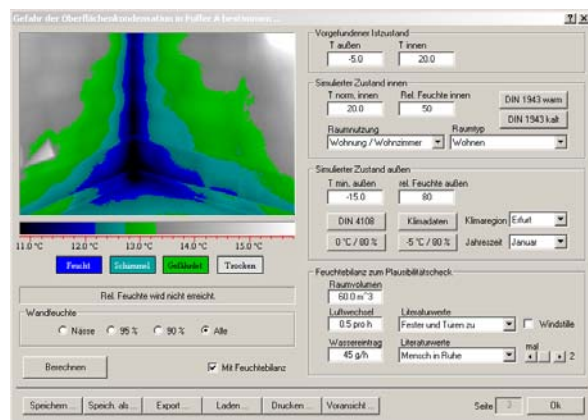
Gefahr der Oberflächenkondensation in Fulfer A bestimmen ...

?| X

11.0 °C
12.0 °C
13.0 °C
14.0 °C
15.0 °C

Feucht
Schimmel
Gefährdet
Trocken

Rel. Feuchte wird nicht erreicht.

Wandfeuchte
Nässe
95 %
90 %
Alle

Berechnen

Mit Feuchtebilanz

Vorgefundener Istzustand
T außen
T innen
-5.0
20.0

Simulierter Zustand innen
T norm. innen
Rel. Feuchte innen
20.0
50
DIN 1943 warm
DIN 1943 kalt
Raumnutzung
Raumtyp
Wohnung / Wohnzimmer
Wohnen

Simulierter Zustand außen
T min. außen
rel. Feuchte außen
-15.0
80
DIN 4108
Klimadaten
Klimaregion
Erfurt
0 °C / 80 %
-5 °C / 80 %
Jahreszeit
Januar

Feuchtebilanz zum Plausibilitätscheck
Raumvolumen
60.0 m^3
Luftwechsel
Literaturwerte
0.5 pro h
Fenster und Turen zu
Windstille
Wassereintrag
Literaturwerte
45 g/h
Mensch in Ruhe
mal
2

Speichern...
Speich. als...
Export...
Laden...
Drucken...
Voransicht...
Seite
3
Ok